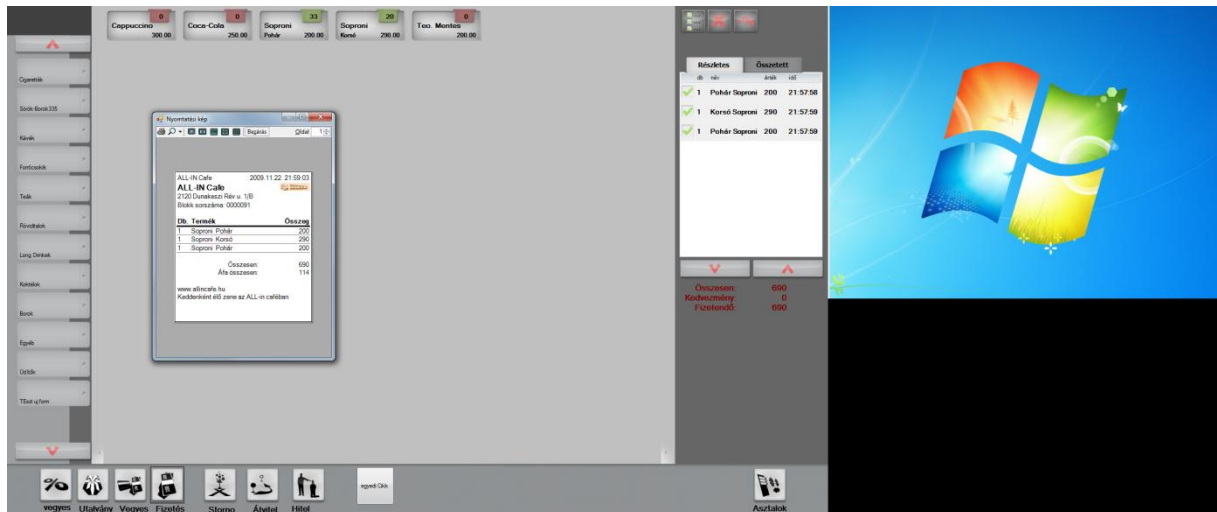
0 Cappuccino 300.00
0 Coca-Cola 250.00
33 Soproni Pohár 200.00
20 Soproni Korsó 290.00
0 Tea. Mentes 200.00

Cigaretták
Sörök Borok335
Kávék
Forróitalok
Teák
Rövidital ok
Long Drinkek
Koktélok
Borok
Egyéb
Üdítők
TEszt uj form

Nyomtatási kép
Bezárás Oldal 1

ALL-IN Cafe 2009.11.22. 21:59:03
ALL-IN Cafe
2120 Dunakeszi Rév u. 1/B
Blokk sorszáma: 0000091

| Db. | Termék | Összeg |
|---|---|---|
| 1 | Soproni Pohár | 200 |
| 1 | Soproni Korsó | 290 |
| 1 | Soproni Pohár | 200 |

Összesen: 690
Áfa összesen: 114

www.allincafe.hu
Keddenként élő zene az ALL-in caféban

Részletes Összetett
db név érték idő

| db | név | érték | idő |
|---|---|---|---|
| 1 | Pohár Soproni | 200 | 21:57:58 |
| 1 | Korsó Soproni | 290 | 21:57:59 |
| 1 | Pohár Soproni | 200 | 21:57:59 |

Összesen: 690
Kedvezmény: 0
Fizetendő: 690

vegyes Utalvány Vegyes Fizetés Storno Átvitel Hitel egyedi Cikk Asztalok